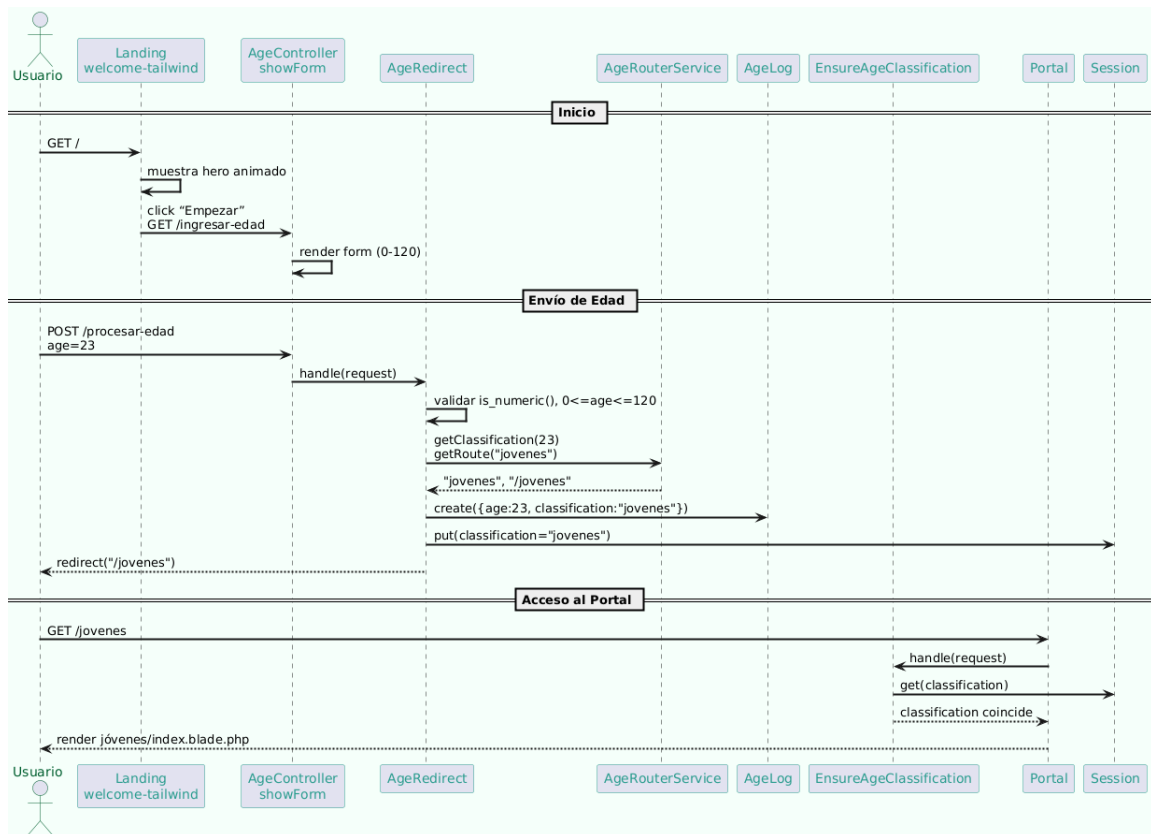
Usuario

Landing welcome-tailwind

AgeController showForm

AgeRedirect

AgeRouterService

AgeLog

EnsureAgeClassification

Portal

Session

Inicio

GET /

muestra hero animado

click “Empezar”
GET /ingresar-edad

render form (0-120)

Envío de Edad

POST /procesar-edad
age=23

handle(request)

validar is_numeric(), 0<=age<=120

getClassification(23)
getRoute("jovenes")

"jovenes", "/jovenes"

create({age:23, classification:"jovenes"})

put(classification="jovenes")

redirect("/jovenes")

Acceso al Portal

GET /jovenes

handle(request)

get(classification)

classification coincide

render jóvenes/index.blade.php

Usuario

Landing welcome-tailwind

AgeController showForm

AgeRedirect

AgeRouterService

AgeLog

EnsureAgeClassification

Portal

Session